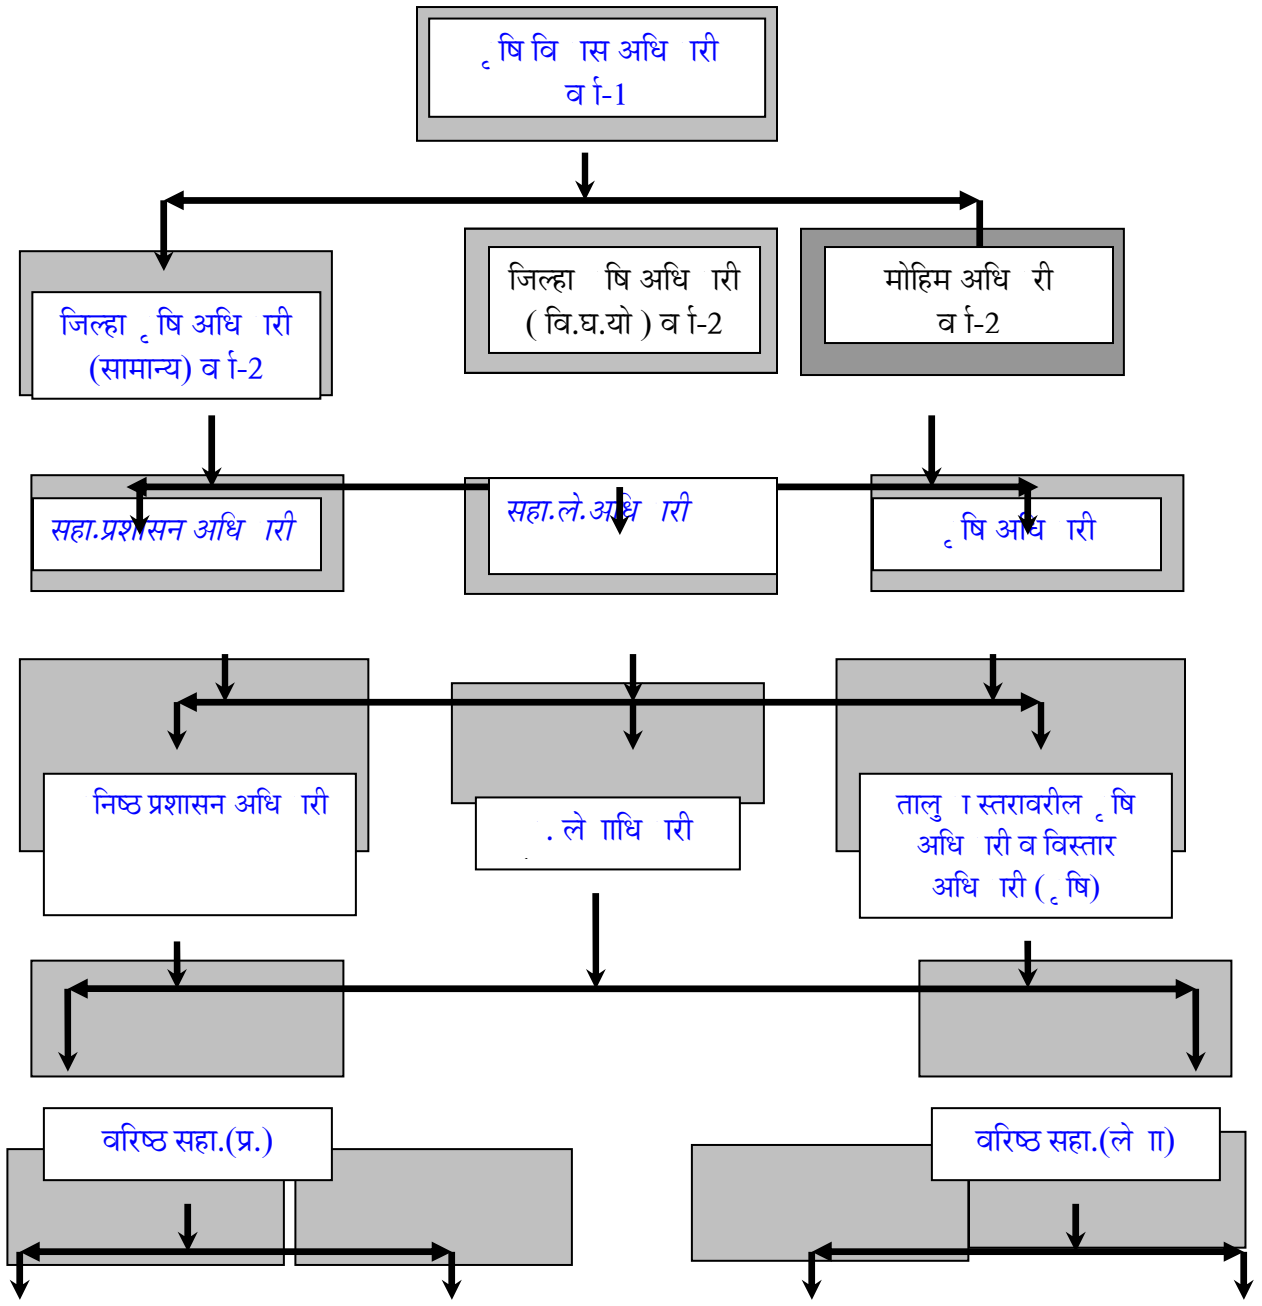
ृ षि वि ास अधि ारी
व ाि-1

जिल्हा ृ षि अधि ारी
(सामान्य) व ाि-2

जिल्हा षि अधि ारी
( वि.घ.यो ) व ाि-2

मोहिम अधि री
व ाि-2

सहा.प्रशासन अधि ारी

सहा.ले.अधि ारी

ृ षि अधि ारी

निष्ठ प्रशासन अधि ारी

. ले ाधि ारी

तालु ा स्तरावरील ृ षि अधि ारी व विस्तार अधि ारी ( ृ षि)

वरिष्ठ सहा.(प्र.)

वरिष्ठ सहा.(ले ा)